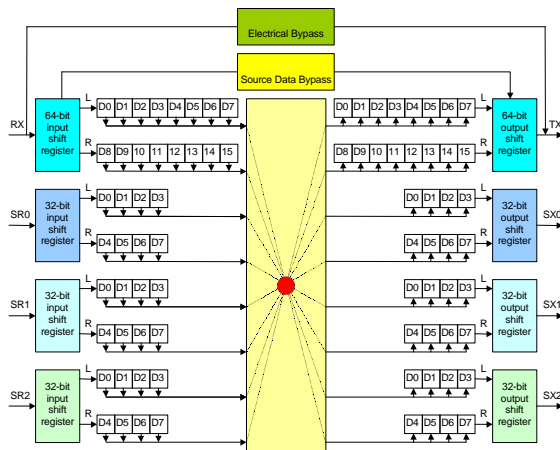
Electrical Bypass

Source Data Bypass

RX

64-bit input shift register

L D0 D1 D2 D3 D4 D5 D6 D7

R D8 D9 10 11 12 13 14 15

SR0

32-bit input shift register

L D0 D1 D2 D3

R D4 D5 D6 D7

SR1

32-bit input shift register

L D0 D1 D2 D3

R D4 D5 D6 D7

SR2

32-bit input shift register

L D0 D1 D2 D3

R D4 D5 D6 D7

D0 D1 D2 D3 D4 D5 D6 D7 L

D8 D9 10 11 12 13 14 15 R

64-bit output shift register

TX

D0 D1 D2 D3

D4 D5 D6 D7

32-bit output shift register

SX0

D0 D1 D2 D3

D4 D5 D6 D7

32-bit output shift register

SX1

D0 D1 D2 D3

D4 D5 D6 D7

32-bit output shift register

SX2